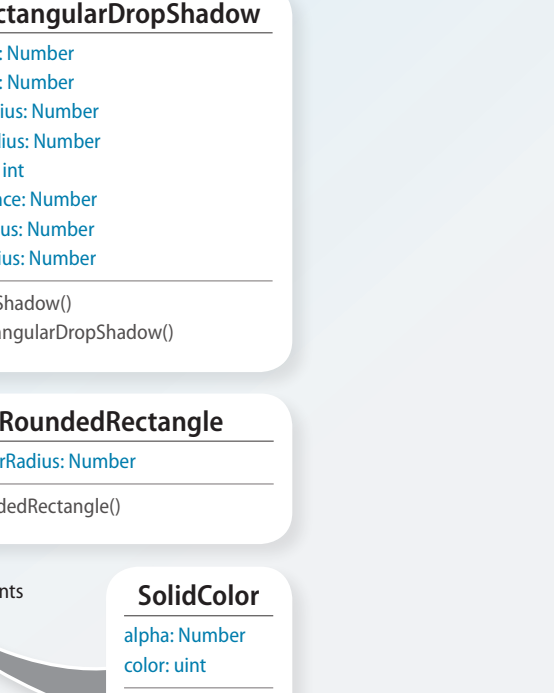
ctangularDropShadow

: Number
: Number
ius: Number
ius: Number
int
ce: Number
us: Number
ius: Number

Shadow()
angularDropShadow()

RoundedRectangle

rRadius: Number

dedRectangle()

nts

SolidColor

alpha: Number
color: uint